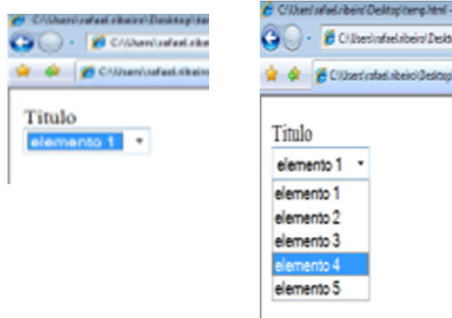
C:\Users\rafael.ribeiro\Desktop\te
C:\Users\rafael.ribeiro
C:\Users\rafael.ribeiro
Titulo
elemento 1

C:\Users\rafael.ribeiro\Desktop\temp.html -
C:\Users\rafael.ribeiro\Deskto
C:\Users\rafael.ribeiro\Desktop
Titulo
elemento 1
elemento 1
elemento 2
elemento 3
elemento 4
elemento 5